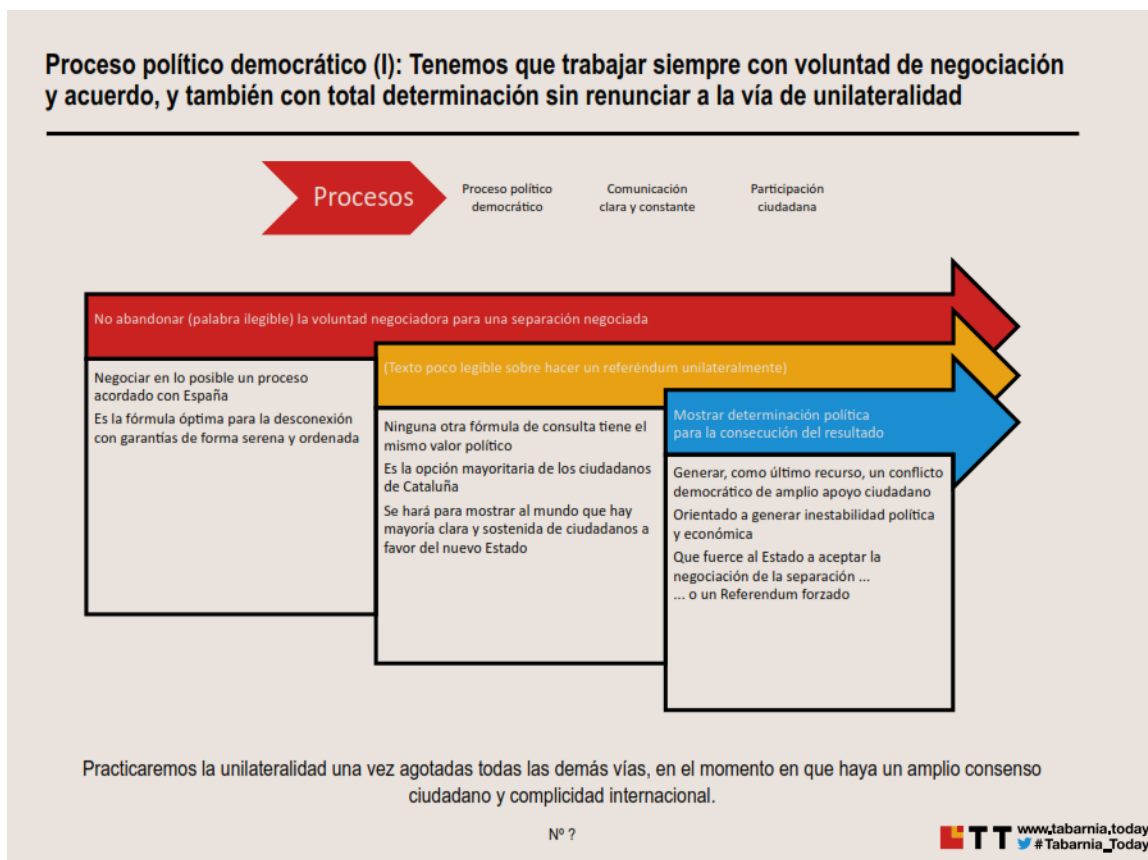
Proceso político democrático (I): Tenemos que trabajar siempre con voluntad de negociación y acuerdo, y también con total determinación sin renunciar a la vía de unilateralidad

Procesos

Proceso político democrático

Comunicación clara y constante

Participación ciudadana

No abandonar (palabra ilegible) la voluntad negociadora para una separación negociada

Negociar en lo posible un proceso acordado con España

Es la fórmula óptima para la desconexión con garantías de forma serena y ordenada

(Texto poco legible sobre hacer un referéndum unilateralmente)

Ninguna otra fórmula de consulta tiene el mismo valor político

Es la opción mayoritaria de los ciudadanos de Cataluña

Se hará para mostrar al mundo que hay mayoría clara y sostenida de ciudadanos a favor del nuevo Estado

Mostrar determinación política para la consecución del resultado

Generar, como último recurso, un conflicto democrático de amplio apoyo ciudadano

Orientado a generar inestabilidad política y económica

Que fuerce al Estado a aceptar la negociación de la separación ...
... o un Referendum forzado

Practicaremos la unilateralidad una vez agotadas todas las demás vías, en el momento en que haya un amplio consenso ciudadano y complicidad internacional.

Nº ?

TT www.tabarnia.today #Tabarnia_Today